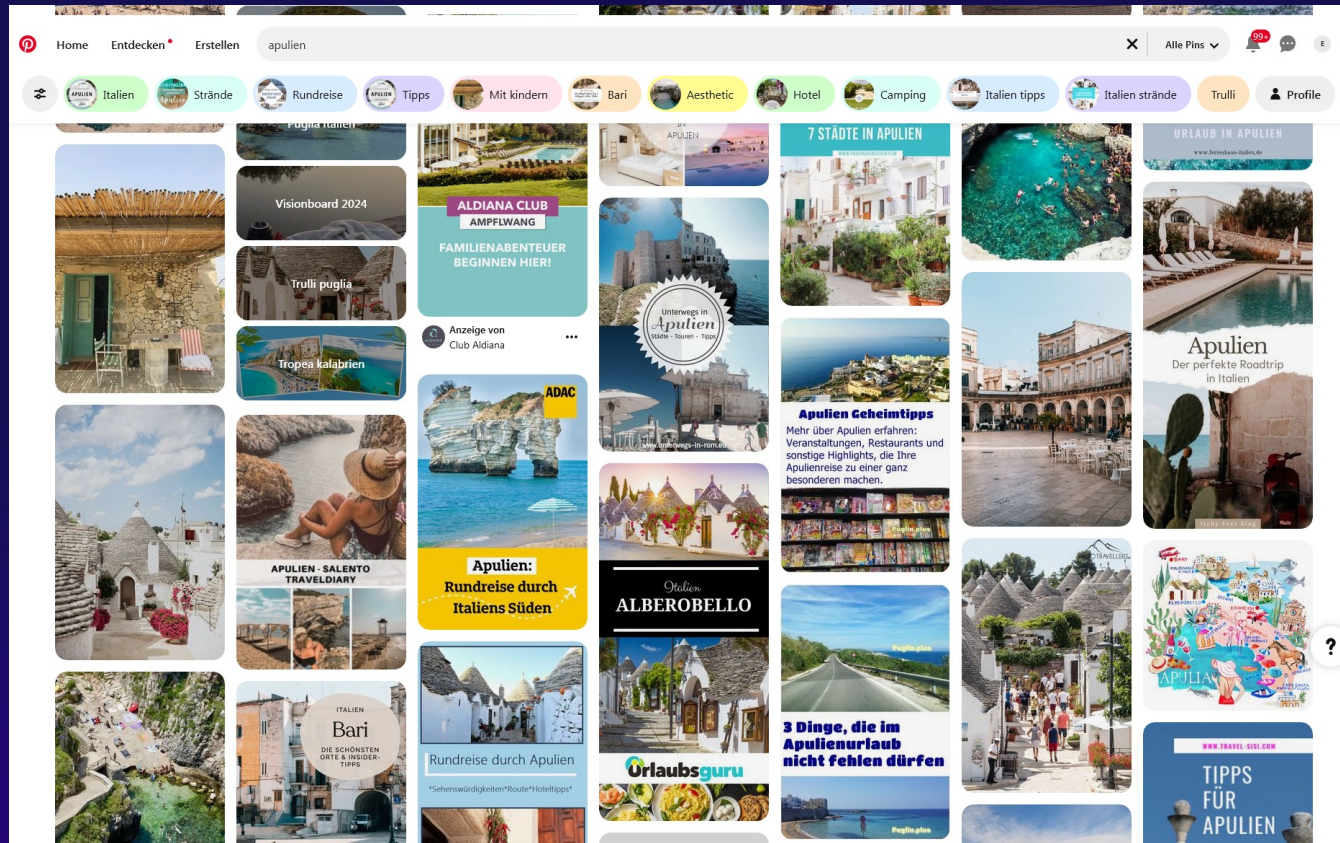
Home Entdecken Erstellen apulien Alle Pins 99+ E

Italien Strände Rundreise Tipps Mit kindern Bari Aesthetic Hotel Camping Italien tipps Italien strände Trulli Profile

Puglia Italien

Visionboard 2024

Trulli puglia

Tropea kalabrien

APULIEN - SALENTO TRAVELDIARY

ITALIEN
Bari
DIE SCHÖNSTEN ORTE & INSIDER-TIPPS

ALDIANA CLUB
AMPFLWANG
FAMILIENABENTEUER BEGINNEN HIER!

Anzeige von
Club Aldiana

ADAC
Apulien:
Rundreise durch Italiens Süden

Rundreise durch Apulien
*Sehenswürdigkeiten*Route*Hoteltipps*

APULIEN

Unterwegs in
Apulien
Städte · Touren · Tipps
www.unterwegs-in-rom.eu

Italien
ALBEROBELLO

Urlaubsguru

7 STÄDTE IN APULIEN

Apulien Geheimtipps
Mehr über Apulien erfahren: Veranstaltungen, Restaurants und sonstige Highlights, die Ihre Apulienreise zu einer ganz besonderen machen.
Puglia.plus

Puglia.plus
3 Dinge, die im Apulienurlaub nicht fehlen dürfen
Puglia.plus

TRAVELLERS

URLAUB IN APULIEN
www.ferienhaus-italien.de

Apulien
Der perfekte Roadtrip in Italien
Itchy Feet Blog

APULIA

WWW.TRAVEL-SISI.COM
TIPPS FÜR APULIEN

?